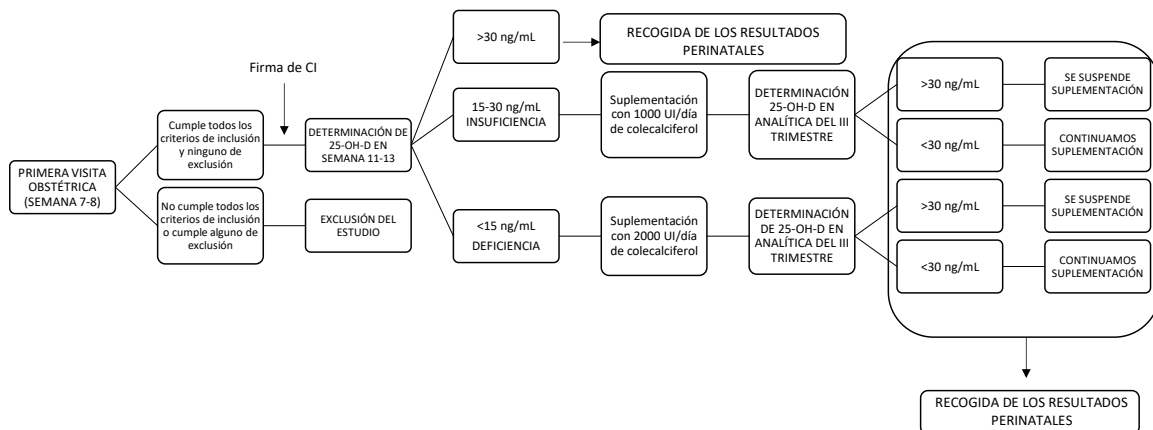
PRIMERA VISITA OBSTÉTRICA (SEMANA 7-8)

Cumple todos los criterios de inclusión y ninguno de exclusión

No cumple todos los criterios de inclusión o cumple alguno de exclusión

Firma de CI

DETERMINACIÓN DE 25-OH-D EN SEMANA 11-13

EXCLUSIÓN DEL ESTUDIO

>30 ng/mL

RECOGIDA DE LOS RESULTADOS PERINATALES

15-30 ng/mL INSUFICIENCIA

Suplementación con 1000 UI/día de colecalciferol

DETERMINACIÓN 25-OH-D EN ANALÍTICA DEL III TRIMESTRE

<15 ng/mL DEFICIENCIA

Suplementación con 2000 UI/día de colecalciferol

DETERMINACIÓN DE 25-OH-D EN ANALÍTICA DEL III TRIMESTRE

>30 ng/mL

SE SUSPENDE SUPLEMENTACIÓN

<30 ng/mL

CONTINUAMOS SUPLEMENTACIÓN

>30 ng/mL

SE SUSPENDE SUPLEMENTACIÓN

<30 ng/mL

CONTINUAMOS SUPLEMENTACIÓN

RECOGIDA DE LOS RESULTADOS PERINATALES